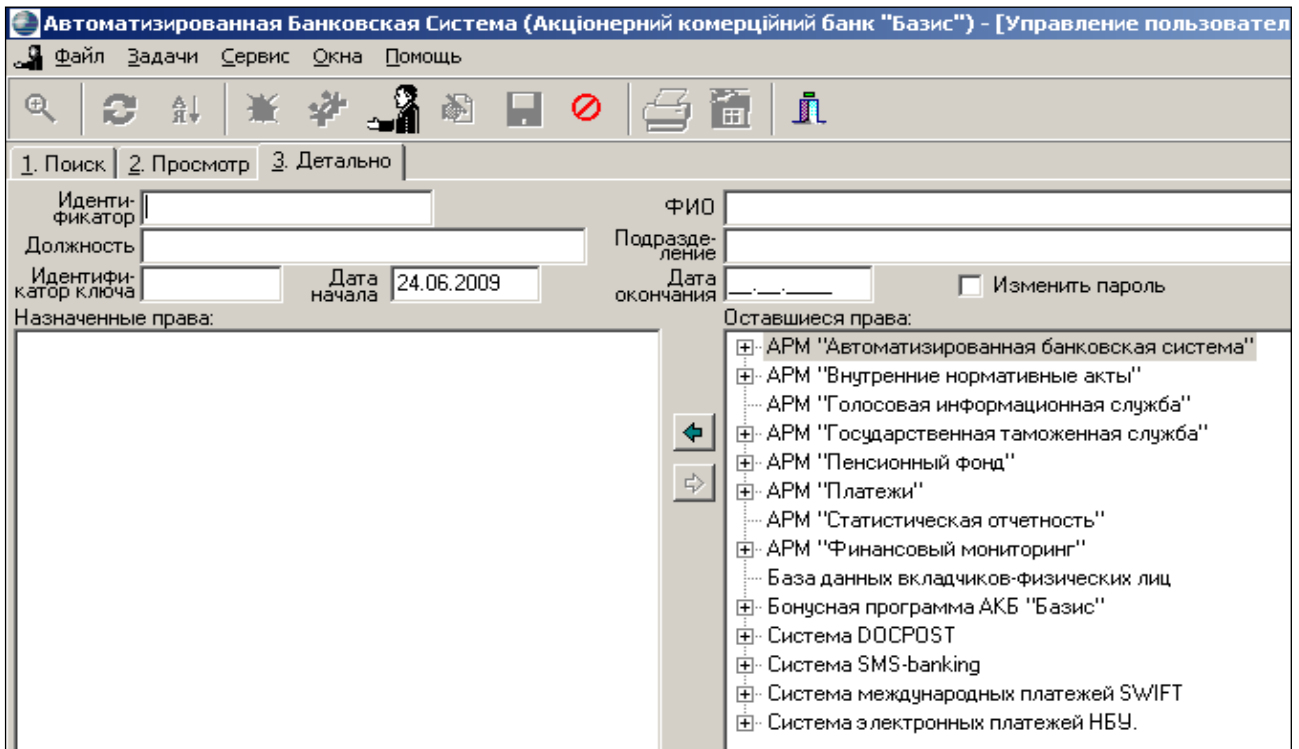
Автоматизированная Банковская Система (Акціонерний комерційний банк "Базис") - [Управление пользовател

Файл Задачи Сервис Окна Помощь

1. Поиск 2. Просмотр 3. Детально

Идентификатор

ФИО

Должность

Подразделение

Идентификатор ключа

Дата начала 24.06.2009

Дата окончания __.__.____

Изменить пароль

Назначенные права:

Оставшиеся права:

АРМ "Автоматизированная банковская система"
АРМ "Внутренние нормативные акты"
АРМ "Голосовая информационная служба"
АРМ "Государственная таможенная служба"
АРМ "Пенсионный фонд"
АРМ "Платежи"
АРМ "Статистическая отчетность"
АРМ "Финансовый мониторинг"
База данных вкладчиков-физических лиц
Бонусная программа АКБ "Базис"
Система DOCPOST
Система SMS-banking
Система международных платежей SWIFT
Система электронных платежей НБУ.